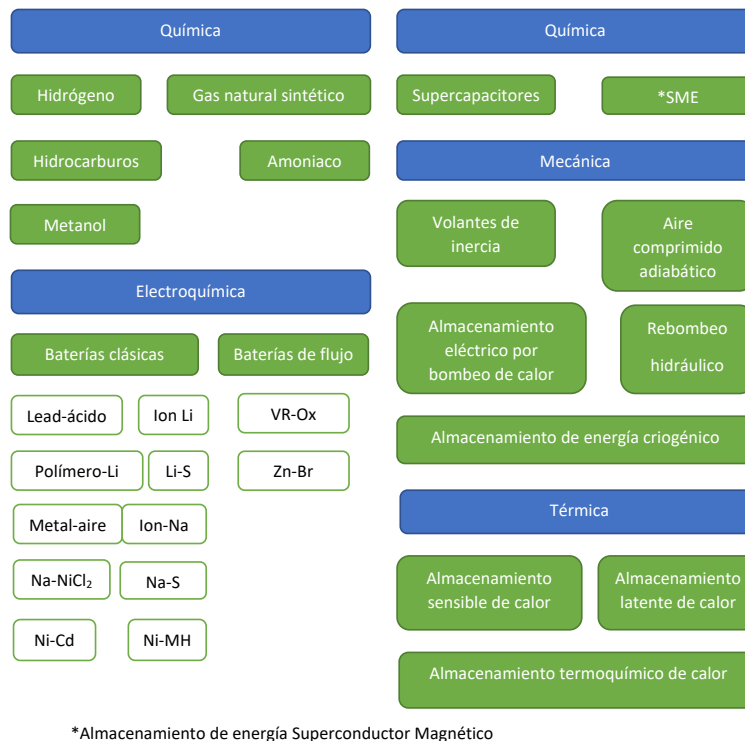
Química

Hidrógeno

Gas natural sintético

Hidrocarburos

Amoniaco

Metanol

Electroquímica

Baterías clásicas

Baterías de flujo

Lead-ácido

Ion Li

VR-Ox

Polímero-Li

Li-S

Zn-Br

Metal-aire

Ion-Na

Na-NiCl$_2$

Na-S

Ni-Cd

Ni-MH

Química

Supercapacitores

*SME

Mecánica

Volantes de inercia

Aire comprimido adiabático

Almacenamiento eléctrico por bombeo de calor

Rebombeo hidráulico

Almacenamiento de energía criogénico

Térmica

Almacenamiento sensible de calor

Almacenamiento latente de calor

Almacenamiento termoquímico de calor

*Almacenamiento de energía Superconductor Magnético